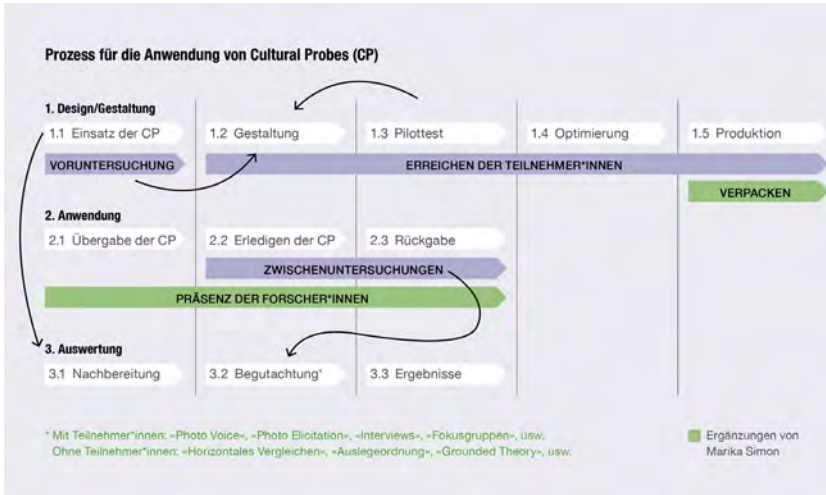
Prozess für die Anwendung von Cultural Probes (CP)

1. Design/Gestaltung

1.1 Einsatz der CP

1.2 Gestaltung

1.3 Pilottest

1.4 Optimierung

1.5 Produktion

VORUNTERSUCHUNG

ERREICHEN DER TEILNEHMER*INNEN

VERPACKEN

2. Anwendung

2.1 Übergabe der CP

2.2 Erledigen der CP

2.3 Rückgabe

ZWISCHENUNTERSUCHUNGEN

PRÄSENZ DER FORSCHER*INNEN

3. Auswertung

3.1 Nachbereitung

3.2 Begutachtung*

3.3 Ergebnisse

* Mit Teilnehmer*innen: «Photo Voice», «Photo Elicitation», «Interviews», «Fokusgruppen», usw.
Ohne Teilnehmer*innen: «Horizontales Vergleichen», «Auslegeordnung», «Grounded Theory», usw.

Ergänzungen von Marika Simon